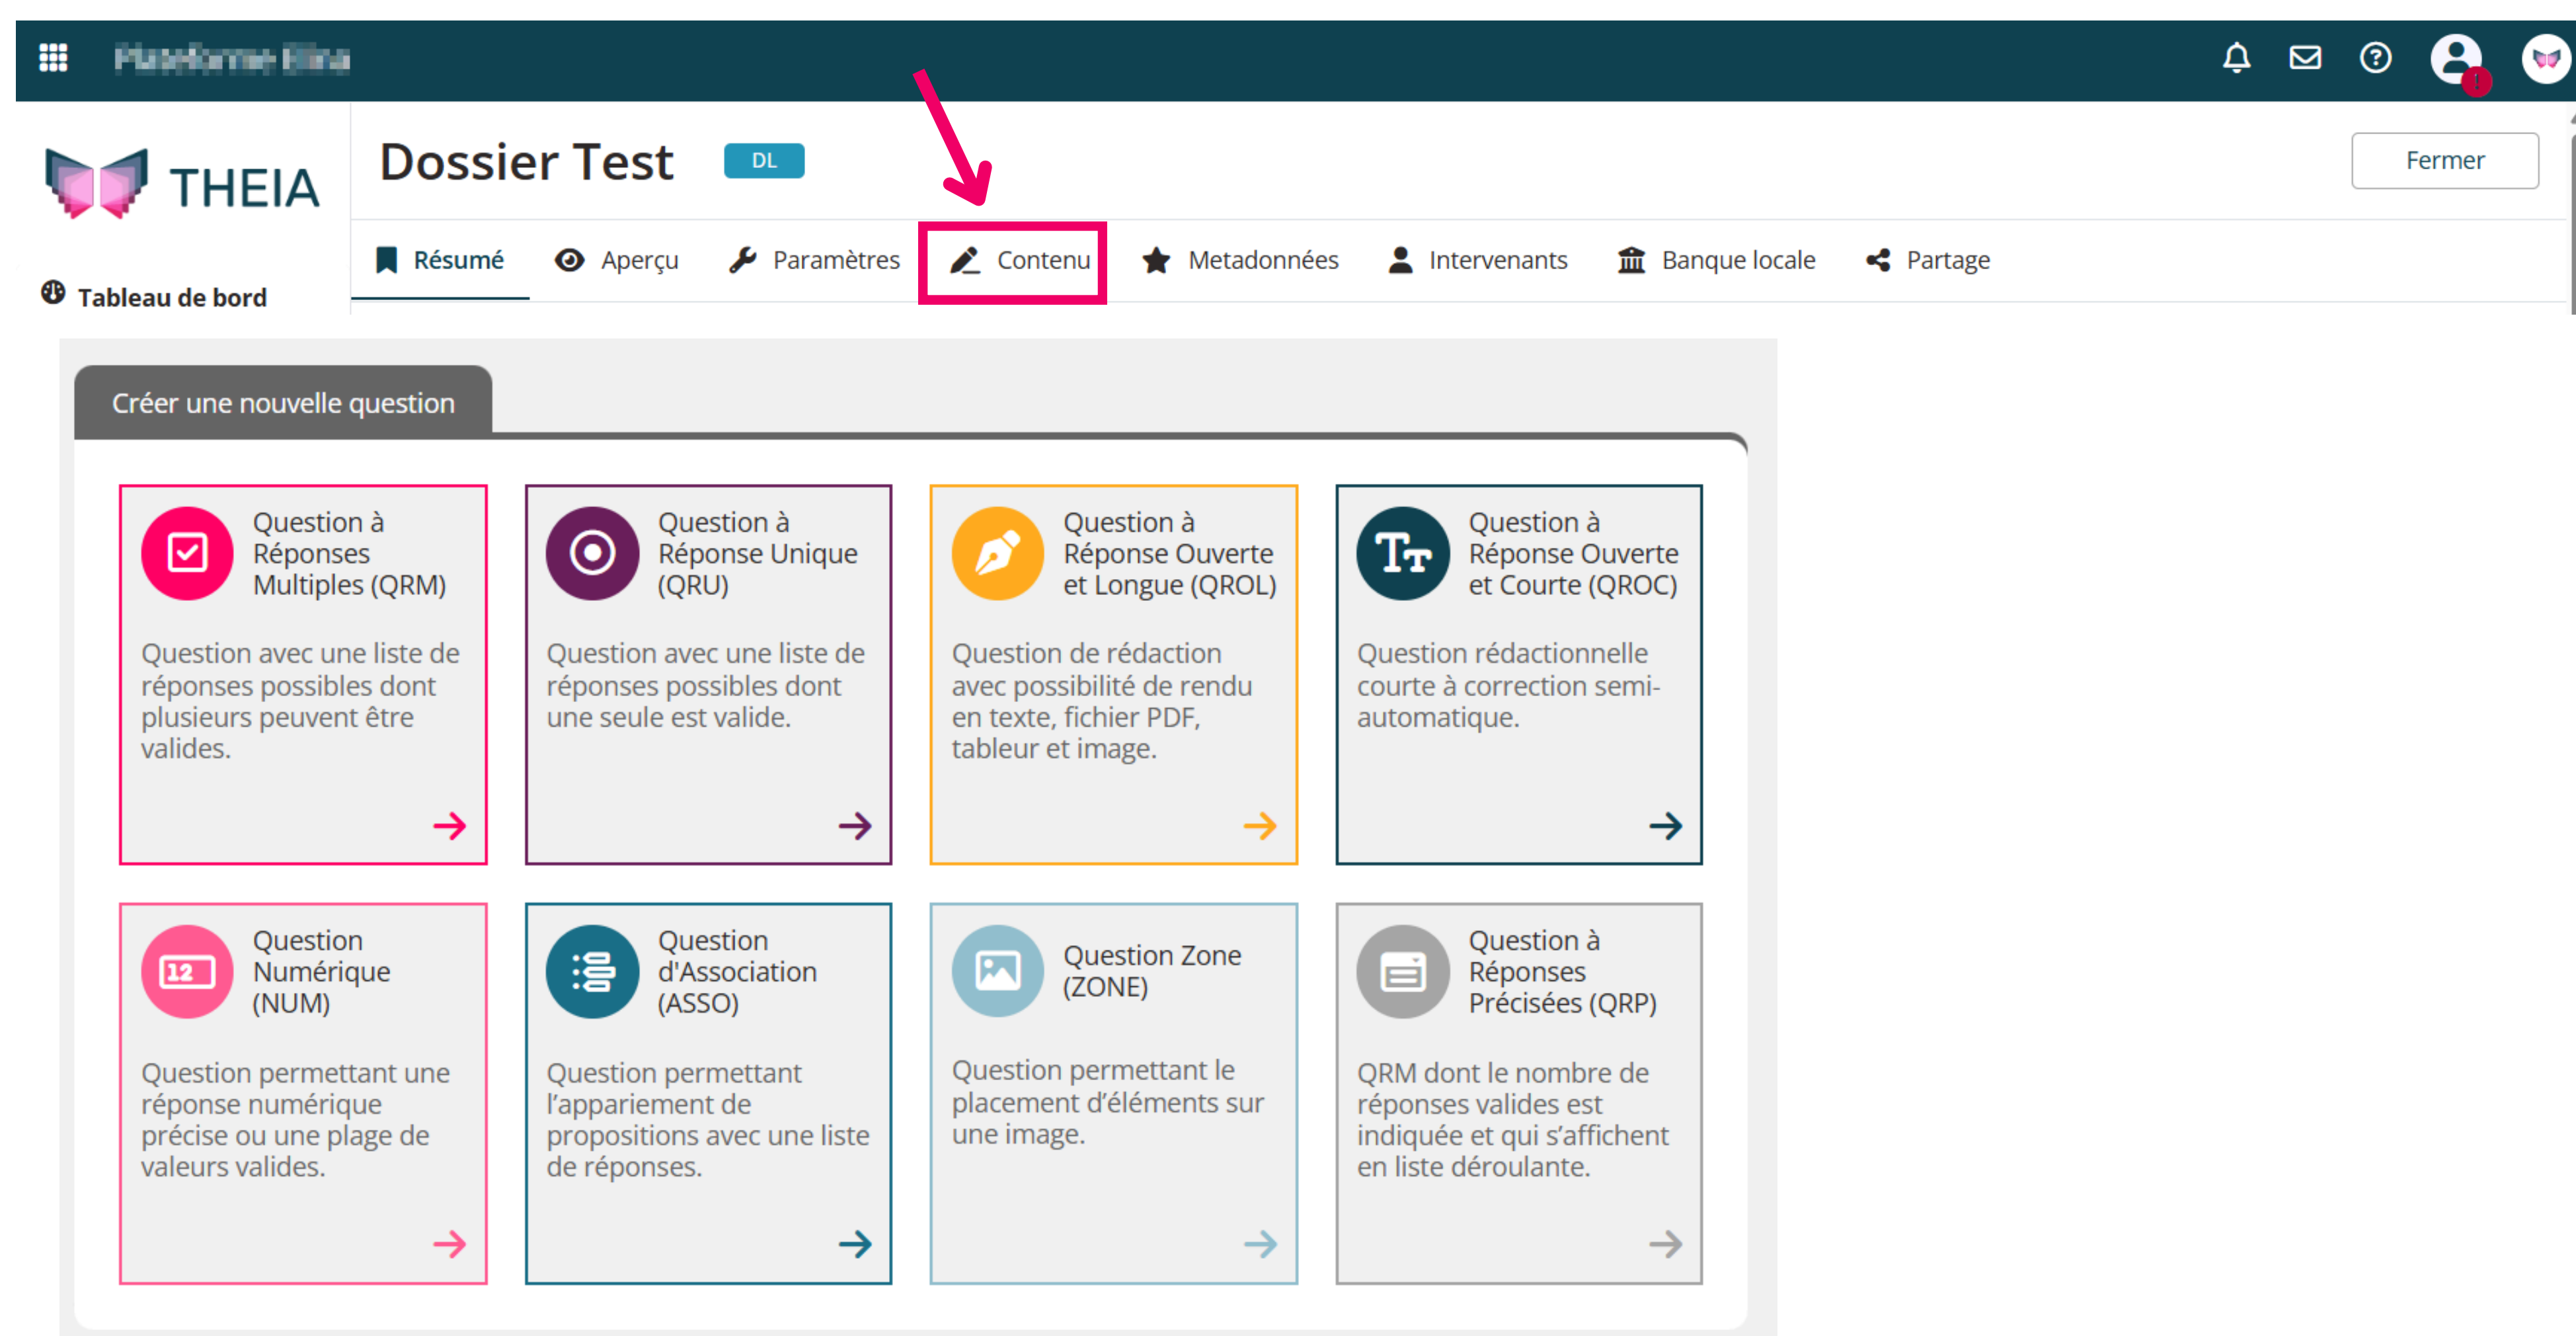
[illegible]

THEIA

Tableau de bord

Dossier Test DL

Fermer

Résumé Aperçu Paramètres Contenu Metadonnées Intervenants Banque locale Partage

Créer une nouvelle question

Question à Réponses Multiples (QRM)

Question avec une liste de réponses possibles dont plusieurs peuvent être valides.

Question à Réponse Unique (QRU)

Question avec une liste de réponses possibles dont une seule est valide.

Question à Réponse Ouverte et Longue (QROL)

Question de rédaction avec possibilité de rendu en texte, fichier PDF, tableur et image.

Question à Réponse Ouverte et Courte (QROC)

Question rédactionnelle courte à correction semi-automatique.

Question Numérique (NUM)

Question permettant une réponse numérique précise ou une plage de valeurs valides.

Question d'Association (ASSO)

Question permettant l'appariement de propositions avec une liste de réponses.

Question Zone (ZONE)

Question permettant le placement d'éléments sur une image.

Question à Réponses Précisées (QRP)

QRM dont le nombre de réponses valides est indiquée et qui s'affichent en liste déroulante.